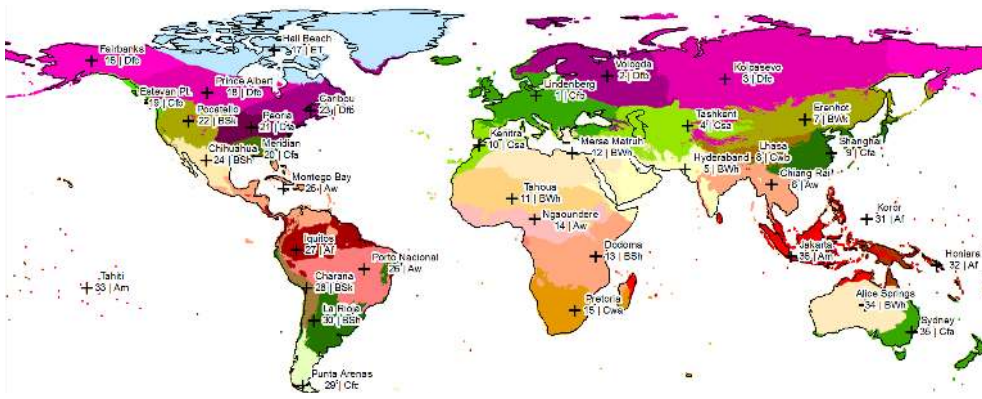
Hall Beach
17 | ET

Fairbanks
16 | Dfc

Prince Albert
18 | Dfb

Estevan Pt.
19 | Cfb

Pocatello
22 | BSk

Peoria
21 | Dfa

Caribou
23 | Dfb

Chihuahua
24 | BSh

Meridian
20 | Cfa

Montego Bay
25 | Aw

Iquitos
27 | Af

Porto Nacional
26 | Aw

Tahiti
33 | Am

Charana
28 | BSk

La Rioja
30 | BSh

Punta Arenas
29 | Cfc

Vologda
2 | Dfb

Kolpasevo
3 | Dfc

Lindenberg
1 | Cfb

Tashkent
4 | Csa

Erenhot
7 | BWk

Kenitra
10 | Csa

Mersa Matruh
12 | BWh

Lhasa
8 | Cwb

Shanghai
9 | Cfa

Hyderabad
5 | BWh

Chiang Rai
6 | Aw

Tahoua
11 | BWh

Ngaoundere
14 | Aw

Koror
31 | Af

Dodoma
13 | BSh

Jakarta
35 | Am

Honiara
32 | Af

Pretoria
15 | Cwa

Alice Springs
34 | BWh

Sydney
36 | Cfa